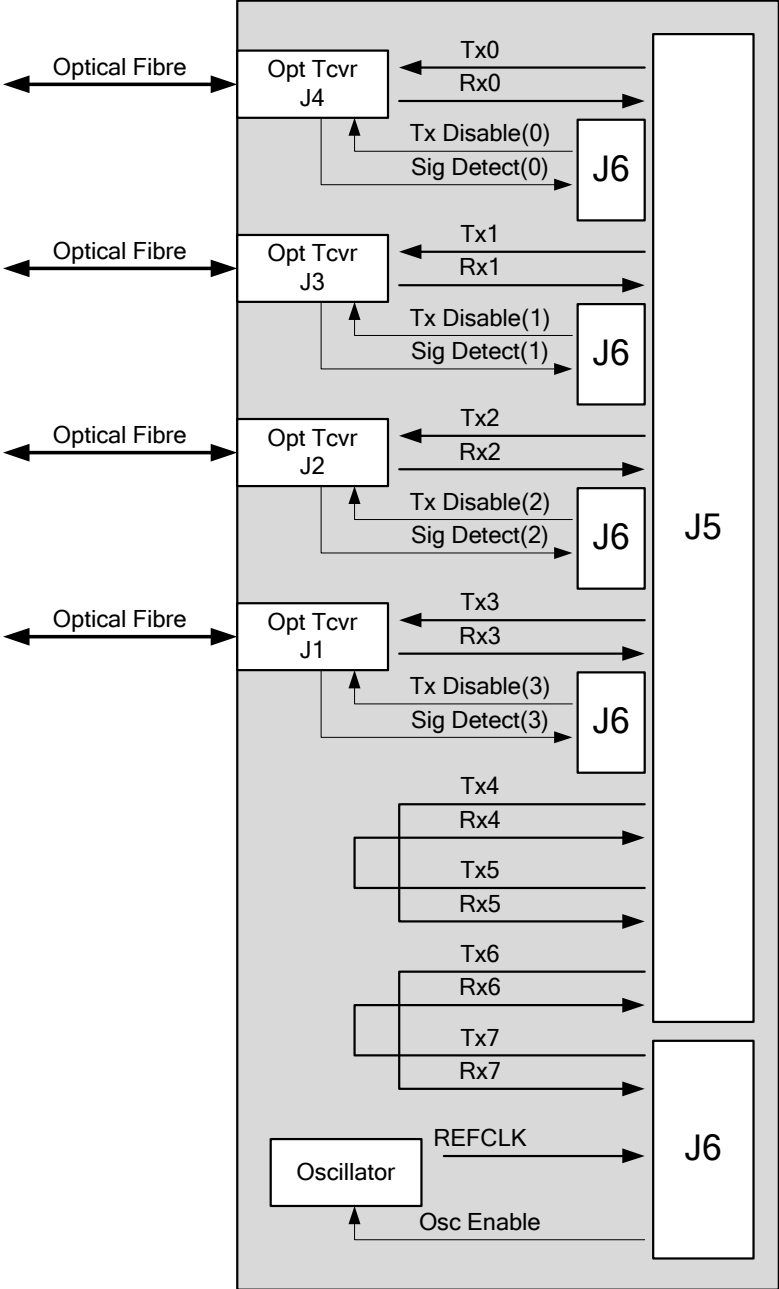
Optical Fibre

Opt Tcvr J4

Tx0

Rx0

Tx Disable(0)

Sig Detect(0)

J6

Optical Fibre

Opt Tcvr J3

Tx1

Rx1

Tx Disable(1)

Sig Detect(1)

J6

Optical Fibre

Opt Tcvr J2

Tx2

Rx2

Tx Disable(2)

Sig Detect(2)

J6

J5

Optical Fibre

Opt Tcvr J1

Tx3

Rx3

Tx Disable(3)

Sig Detect(3)

J6

Tx4

Rx4

Tx5

Rx5

Tx6

Rx6

Tx7

Rx7

REFCLK

Oscillator

Osc Enable

J6